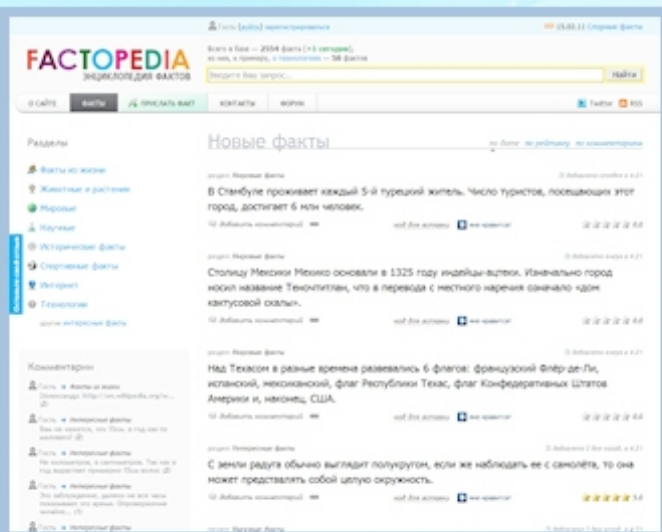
Гость [войти] зарегистрироваться

15.02.11 Спорные факты

FACTOPEDIA
ЭНЦИКЛОПЕДИЯ ФАКТОВ

Всего в базе — 2554 факта (+1 сегодня), из них, к примеру, о технологиях — 58 фактов

Введите Ваш запрос...

Найти

О САЙТЕ | ФАКТЫ | ПРИСЛАТЬ ФАКТ | КОНТАКТЫ | ФОРУМ

Twitter RSS

Разделы

Факты из жизни
Животные и растения
Мировые
Научные
Исторические факты
Спортивные факты
Интернет
Технологии
другие интересные факты

Оставьте свой отзыв

Комментарии

Гость » Факты из жизни
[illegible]

Гость » Интересные факты
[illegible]

Гость » Интересные факты
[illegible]

Гость » Интересные факты
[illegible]

Гость » Интересные факты

Новые факты

по дате по рейтингу по комментариям

раздел: Мировые факты
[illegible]

В Стамбуле проживает каждый 5-й турецкий житель. Число туристов, посещающих этот город, достигает 6 млн человек.

Добавить комментарий   код для вставки   мне нравится   0.0

раздел: Мировые факты
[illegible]

Столицу Мексики Мехико основали в 1325 году индейцы-ацтеки. Изначально город носил название Теночтитлан, что в переводе с местного наречия означало «дом кактусовой скалы».

Добавить комментарий   код для вставки   мне нравится   0.0

раздел: Мировые факты
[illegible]

Над Техасом в разные времена развевались 6 флагов: французский Флёр-де-Ли, испанский, мексиканский, флаг Республики Техас, флаг Конфедеративных Штатов Америки и, наконец, США.

Добавить комментарий   код для вставки   мне нравится   0.0

раздел: Интересные факты
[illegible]

С земли радуга обычно выглядит полукругом, если же наблюдать ее с самолёта, то она может представлять собой целую окружность.

Добавить комментарий   код для вставки   мне нравится   5.0